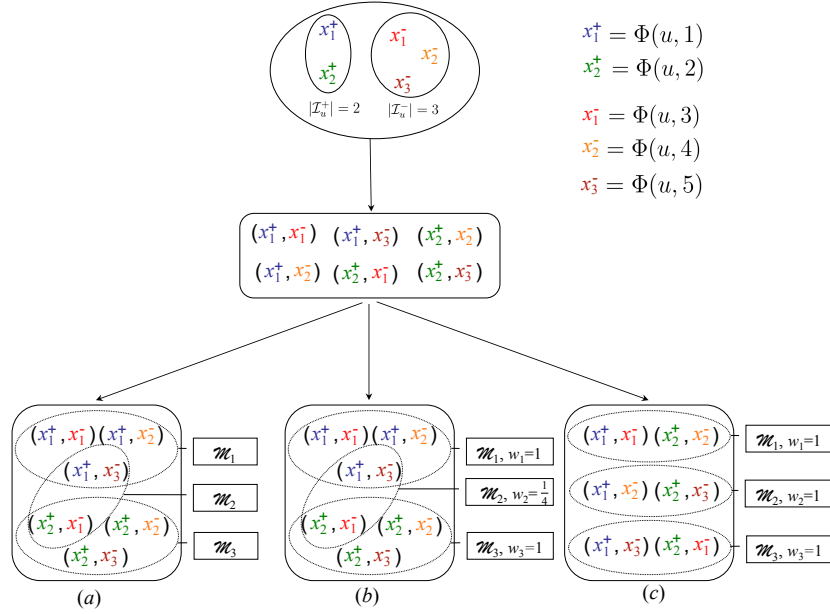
$x_1^+$ $x_2^+$ $|\mathcal{I}_u^+| = 2$

$x_1^-$ $x_2^-$ $x_3^-$ $|\mathcal{I}_u^-| = 3$

$x_1^+ = \Phi(u, 1)$
$x_2^+ = \Phi(u, 2)$

$x_1^- = \Phi(u, 3)$
$x_2^- = \Phi(u, 4)$
$x_3^- = \Phi(u, 5)$

$(x_1^+, x_1^-)$ $(x_1^+, x_3^-)$ $(x_2^+, x_2^-)$
$(x_1^+, x_2^-)$ $(x_2^+, x_1^-)$ $(x_2^+, x_3^-)$

$(x_1^+, x_1^-)$ $(x_1^+, x_2^-)$ $\mathcal{M}_1$
$(x_1^+, x_3^-)$ $\mathcal{M}_2$
$(x_2^+, x_1^-)$ $(x_2^+, x_2^-)$ $\mathcal{M}_3$
$(x_2^+, x_3^-)$
$(a)$

$(x_1^+, x_1^-)$ $(x_1^+, x_2^-)$ $\mathcal{M}_1, w_1=1$
$(x_1^+, x_3^-)$ $\mathcal{M}_2, w_2=\frac{1}{4}$
$(x_2^+, x_1^-)$ $(x_2^+, x_2^-)$ $\mathcal{M}_3, w_3=1$
$(x_2^+, x_3^-)$
$(b)$

$(x_1^+, x_1^-)$ $(x_2^+, x_2^-)$ $\mathcal{M}_1, w_1=1$
$(x_1^+, x_2^-)$ $(x_2^+, x_3^-)$ $\mathcal{M}_2, w_2=1$
$(x_1^+, x_3^-)$ $(x_2^+, x_1^-)$ $\mathcal{M}_3, w_3=1$
$(c)$